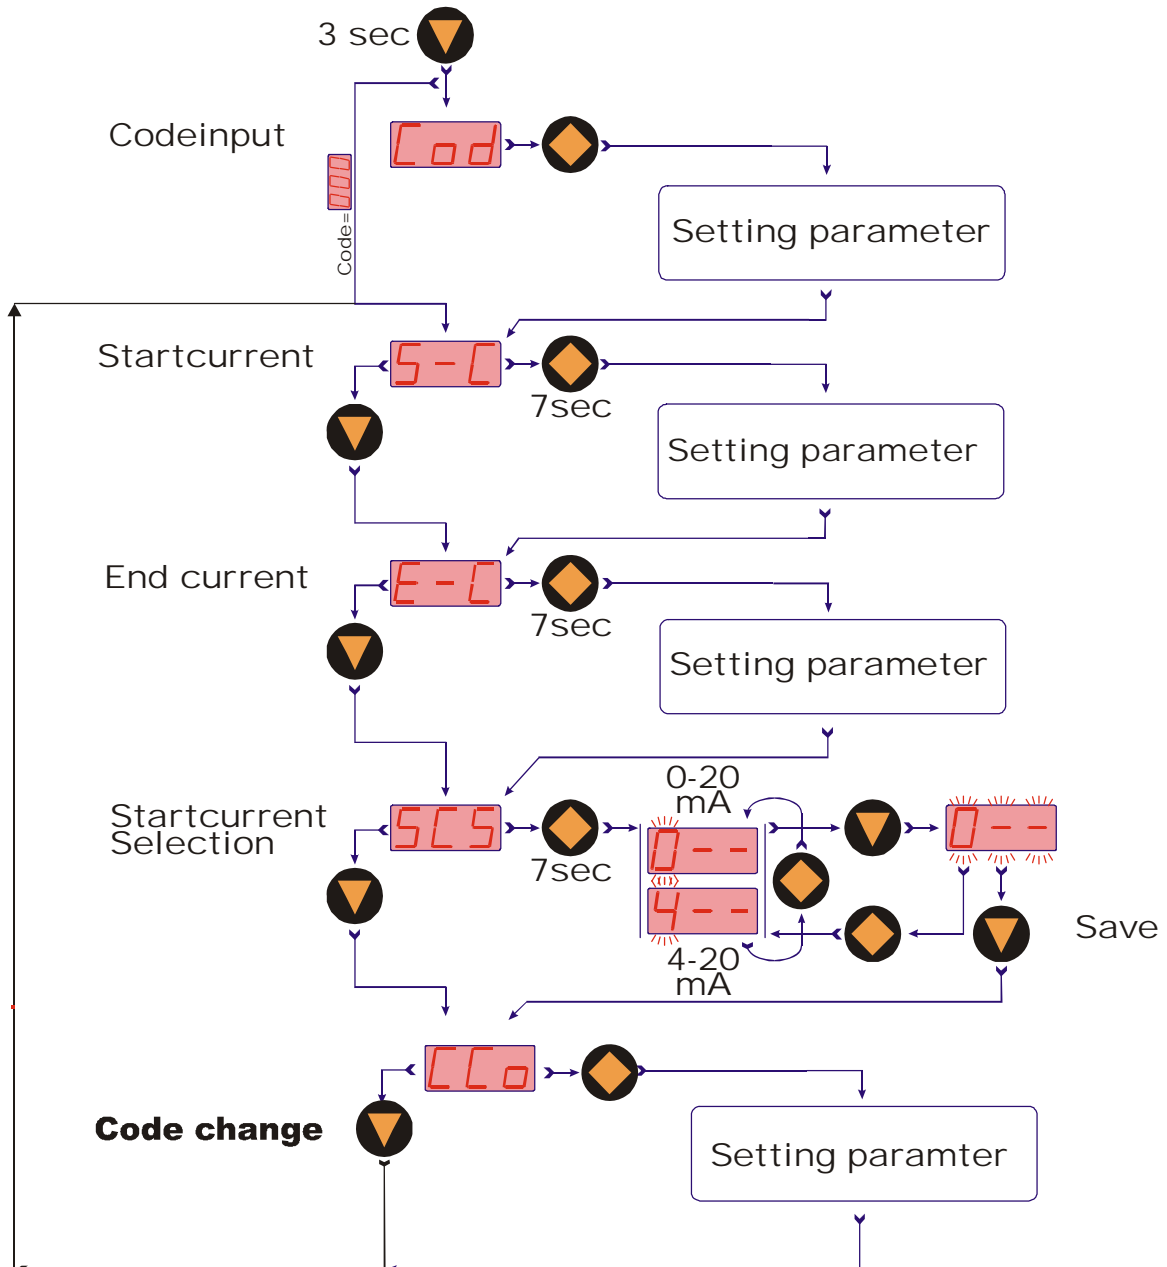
3 sec

Codeinput

Cod

Setting parameter

Code=000

Startcurrent

S-C

7sec

Setting parameter

End current

E-C

7sec

Setting parameter

Startcurrent Selection

SCS

7sec

0-20 mA

0--

4--

4-20 mA

0--

Save

Code change

CCo

Setting paramter